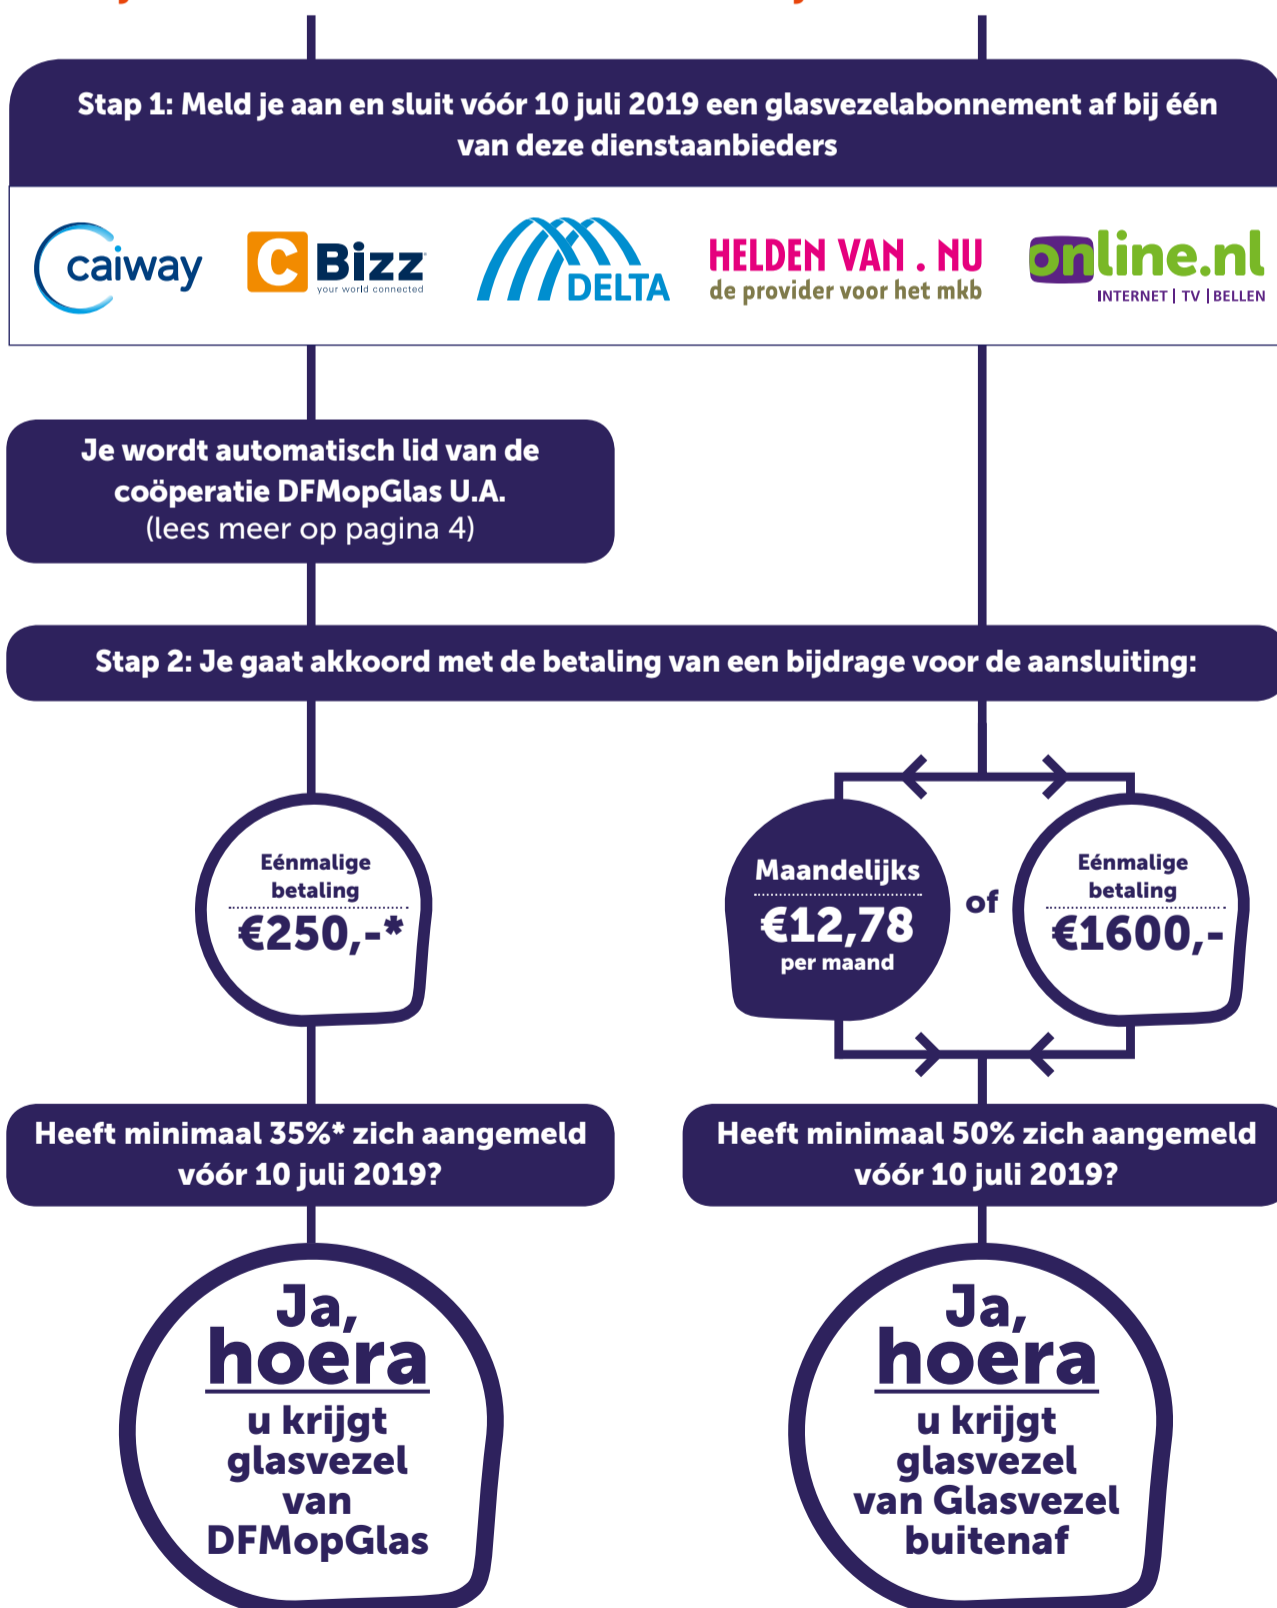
Stap 1: Meld je aan en sluit vóór 10 juli 2019 een glasvezelabonnement af bij één van deze dienstaanbieders

caiway

C Bizz
your world connected

DELTA

HELDEN VAN . NU
de provider voor het mkb

online.nl
INTERNET | TV | BELLEN

Je wordt automatisch lid van de coöperatie DFMopGlas U.A.
(lees meer op pagina 4)

Stap 2: Je gaat akkoord met de betaling van een bijdrage voor de aansluiting:

Eénmalige betaling
€250,-*

Maandelijks
€12,78
per maand

of

Eénmalige betaling
€1600,-

Heeft minimaal 35%* zich aangemeld vóór 10 juli 2019?

Heeft minimaal 50% zich aangemeld vóór 10 juli 2019?

Ja, hoera
u krijgt glasvezel van DFMopGlas

Ja, hoera
u krijgt glasvezel van Glasvezel buitenaf